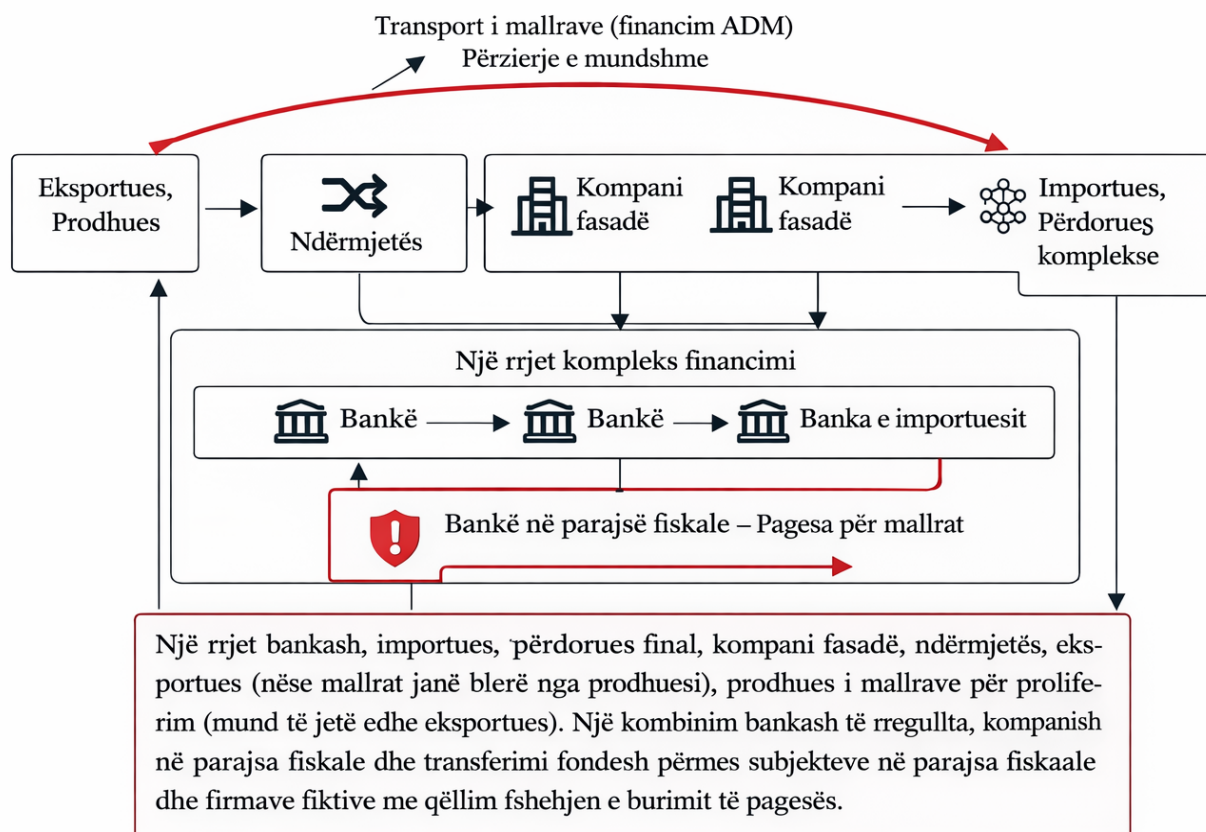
Transport i mallrave (financim ADM)
Përzierje e mundshme

Eksportues, Prodhues

Ndërmjetës

Kompani fasadë

Kompani fasadë

Importues, Përdorueș komplekse

Një rrjet kompleks financimi

Bankë

Bankë

Banka e importuesit

Bankë në parajsë fiskale – Pagesa për mallrat

Një rrjet bankash, importues, përdorues final, kompani fasadë, ndërmjetës, eksportues (nëse mallrat janë blerë nga prodhuesi), prodhues i mallrave për proliferim (mund të jetë edhe eksportues). Një kombinim bankash të rregullta, kompanish në parajsa fiskale dhe transferimi fondesh përmes subjekteve në parajsa fiskaale dhe firmave fiktive me qëllim fshehjen e burimit të pagesës.